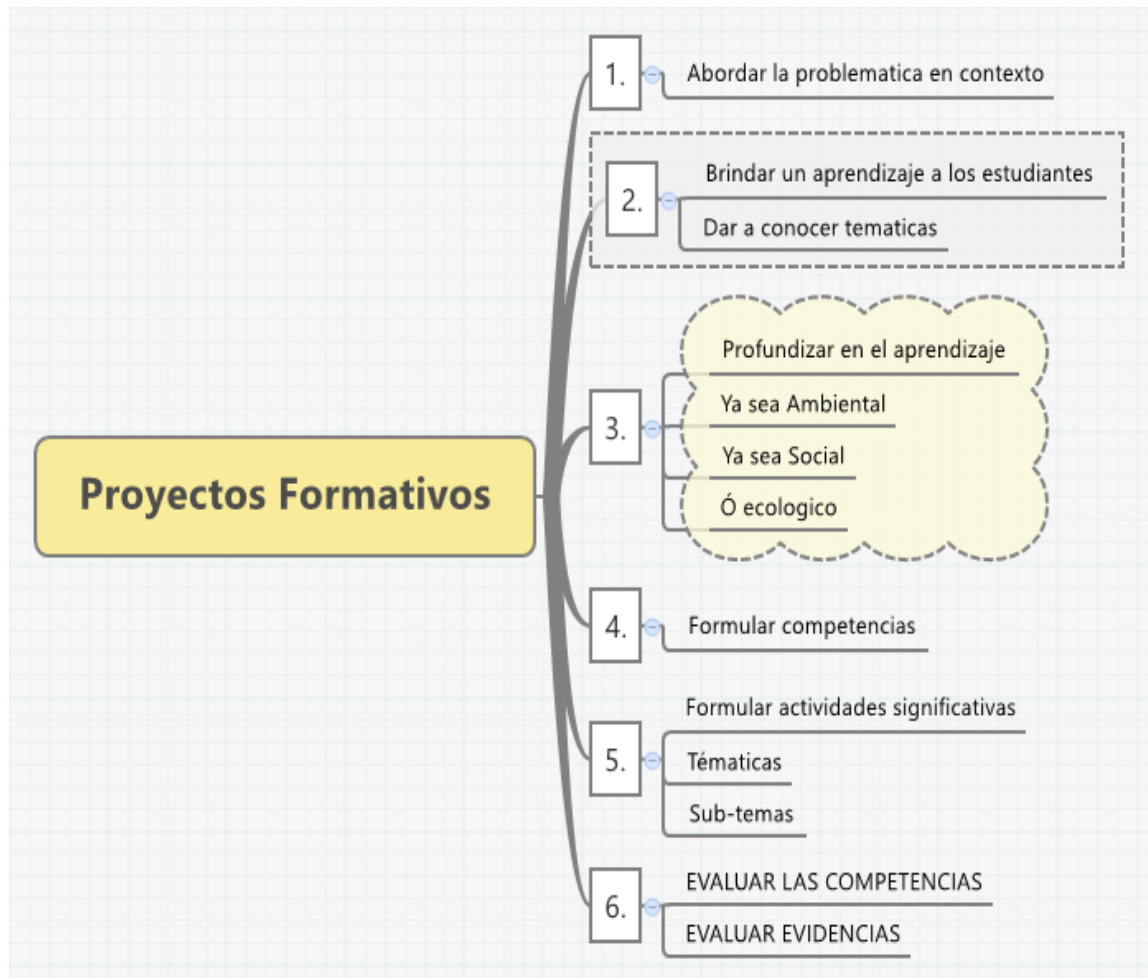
Proyectos Formativos

1.
Abordar la problematica en contexto

2.
Brindar un aprendizaje a los estudiantes
Dar a conocer tematicas

3.
Profundizar en el aprendizaje
Ya sea Ambiental
Ya sea Social
Ó ecologico

4.
Formular competencias

5.
Formular actividades significativas
Tématicas
Sub-temas

6.
EVALUAR LAS COMPETENCIAS
EVALUAR EVIDENCIAS